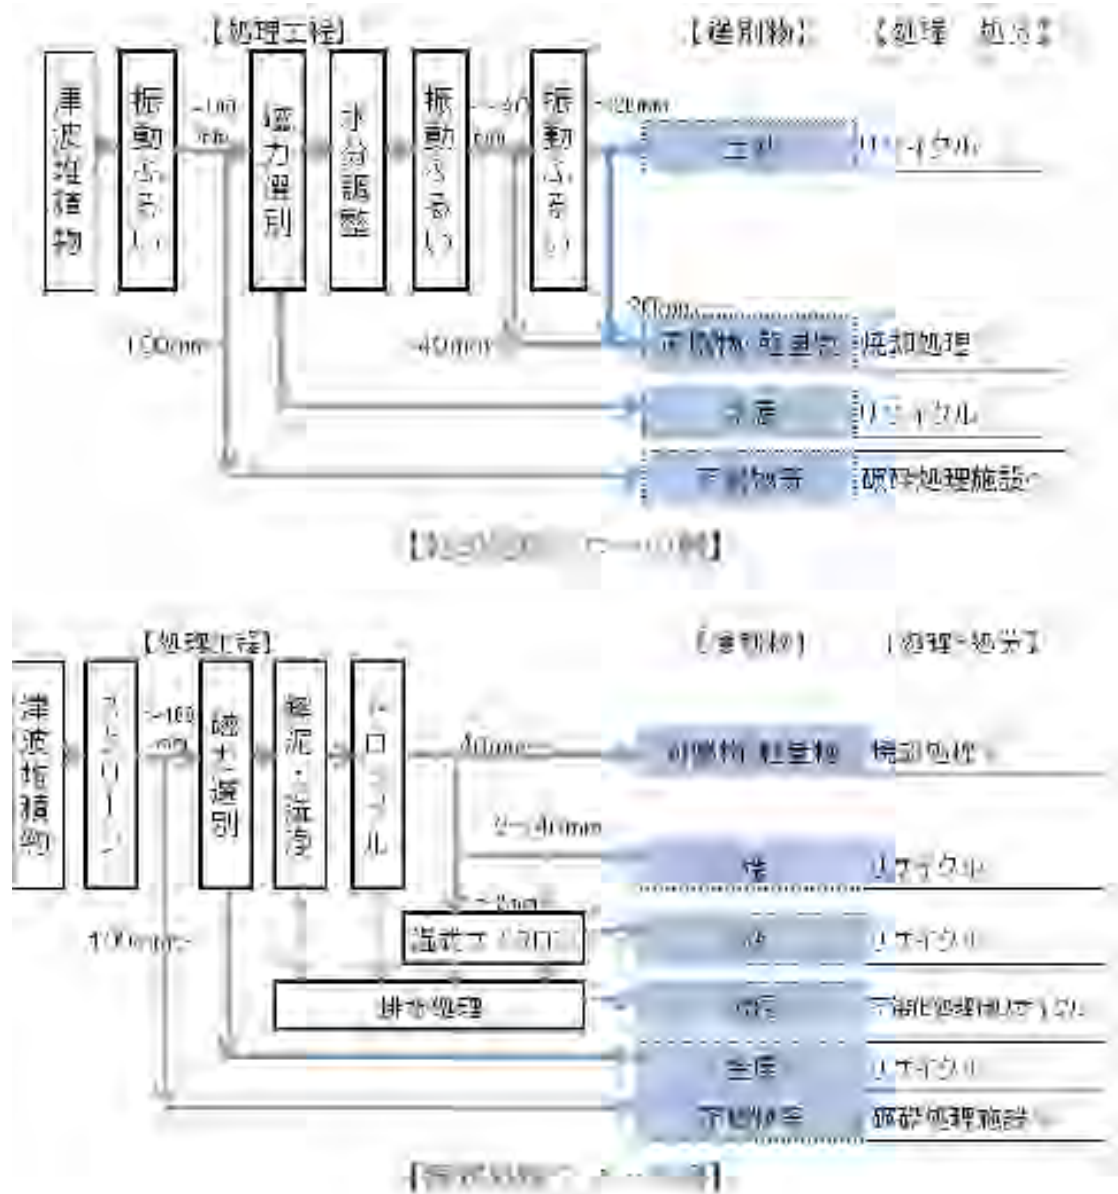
【処理工程】

【選別物】

【処理・処分】

津波堆積物

振動ふるい

~100mm

磁力選別

水分調整

振動ふるい

~40mm

振動ふるい

~20mm

土砂

リサイクル

20mm~

40mm~

100mm~

可燃物・軽量物

焼却処理

金属

リサイクル

不燃物等

破砕処理施設へ

【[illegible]】

【処理工程】

【選別物】

【処理・処分】

津波堆積物

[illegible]

~100mm

磁力選別

解泥・洗浄

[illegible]

40mm~

2~40mm

礫

リサイクル

~2mm

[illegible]

砂

リサイクル

排水処理

泥

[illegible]

金属

リサイクル

100mm~

不燃物等

破砕処理施設へ

【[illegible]】